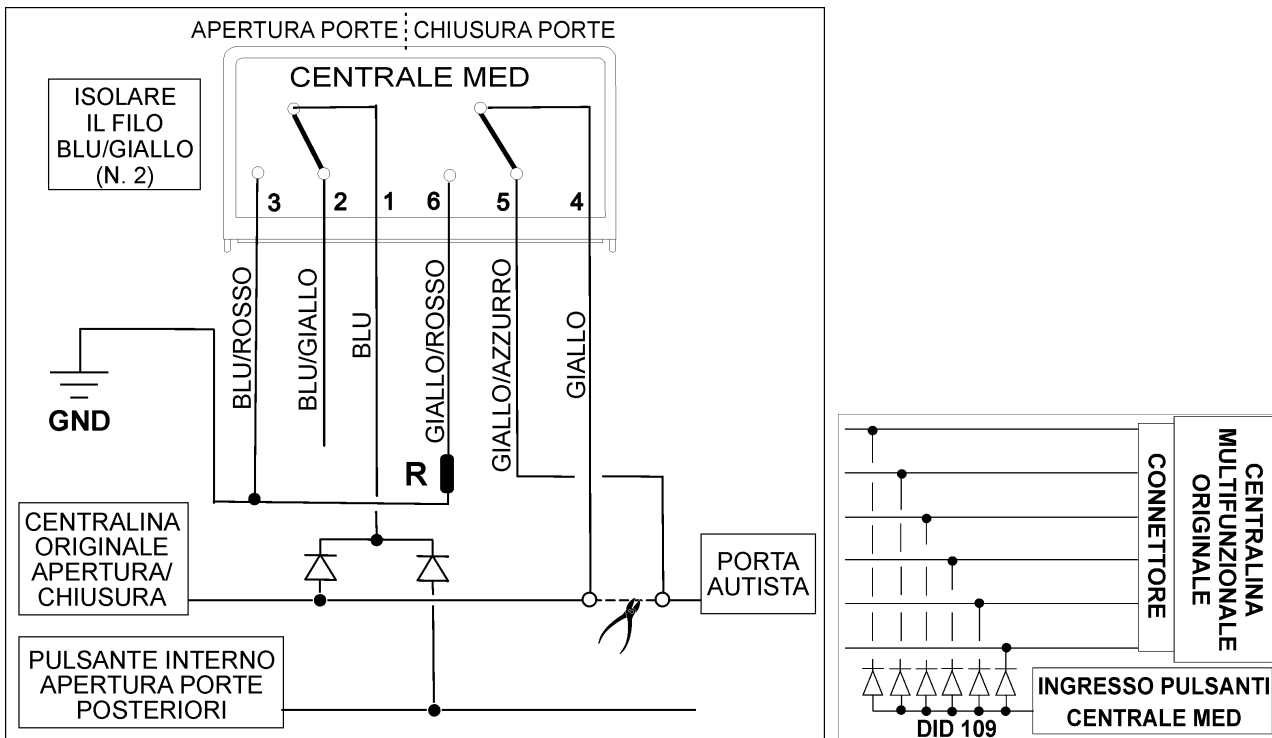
APERTURA PORTE CHIUSURA PORTE

CENTRALE MED

ISOLARE IL FILO BLU/GIALLO (N. 2)

3 2 1 6 5 4

BLU/ROSSO
BLU/GIALLO
BLU
GIALLO/ROSSO
GIALLO/AZZURRO
GIALLO

GND

R

CENTRALINA ORIGINALE APERTURA/ CHIUSURA

PORTA AUTISTA

PULSANTE INTERNO APERTURA PORTE POSTERIORI

CONNETTORE

CENTRALINA MULTIFUNZIONALE ORIGINALE

INGRESSO PULSANTI CENTRALE MED

DID 109